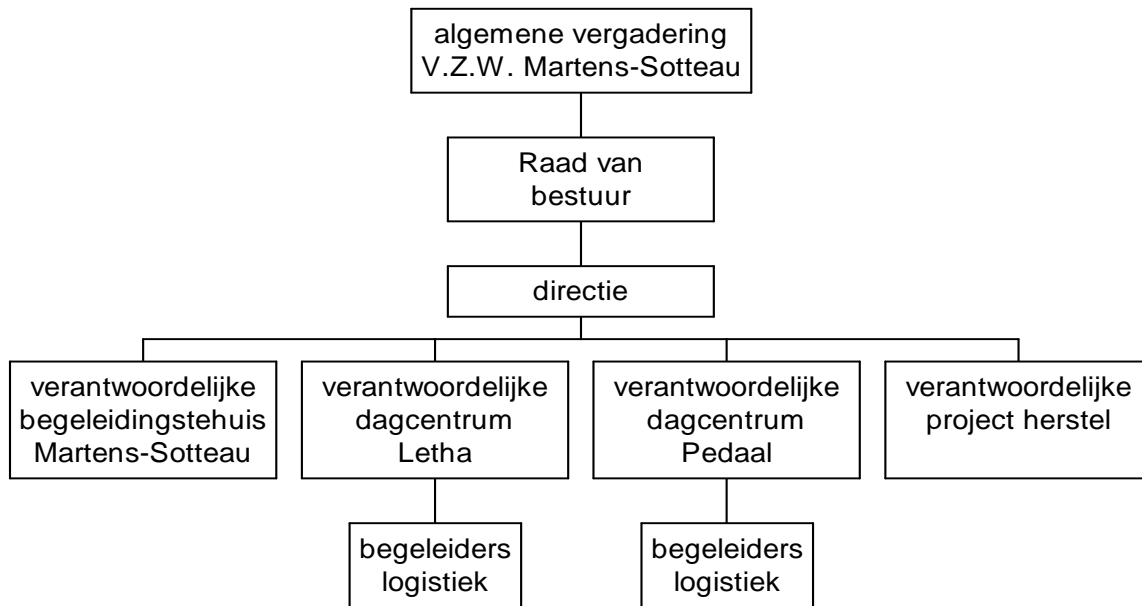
algemene vergadering
V.Z.W. Martens-Sotteau

Raad van bestuur

directie

verantwoordelijke begeleidingstehuis Martens-Sotteau

verantwoordelijke dagcentrum Letha

verantwoordelijke dagcentrum Pedaal

verantwoordelijke project herstel

begeleiders logistiek

begeleiders logistiek